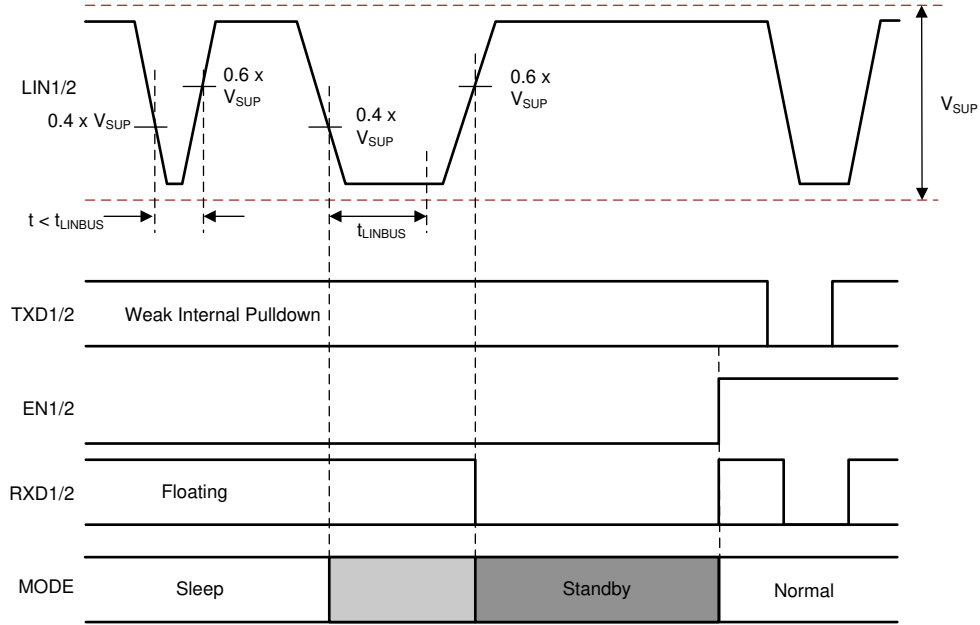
LIN1/2

0.6 x $V_{SUP}$

0.4 x $V_{SUP}$

0.4 x $V_{SUP}$

0.6 x $V_{SUP}$

$V_{SUP}$

t < $t_{LINBUS}$

$t_{LINBUS}$

TXD1/2

Weak Internal Pulldown

EN1/2

RXD1/2

Floating

MODE

Sleep

Standby

Normal